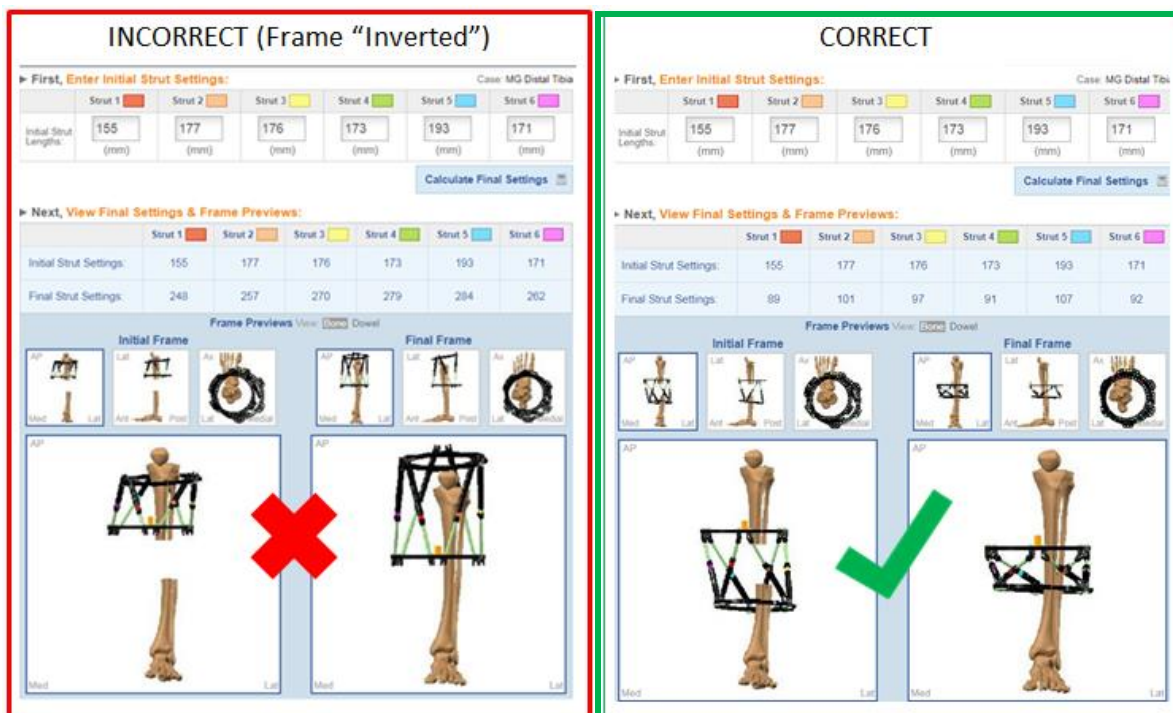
INCORRECT (Frame "Inverted")

▸ First, Enter Initial Strut Settings:

Case: MG Distal Tibia

| | Strut 1 | Strut 2 | Strut 3 | Strut 4 | Strut 5 | Strut 6 |
|---|---|---|---|---|---|---|
| Initial Strut Lengths: | 155 (mm) | 177 (mm) | 176 (mm) | 173 (mm) | 193 (mm) | 171 (mm) |

Calculate Final Settings

▸ Next, View Final Settings & Frame Previews:

| | Strut 1 | Strut 2 | Strut 3 | Strut 4 | Strut 5 | Strut 6 |
|---|---|---|---|---|---|---|
| Initial Strut Settings: | 155 | 177 | 176 | 173 | 193 | 171 |
| Final Strut Settings: | 248 | 257 | 270 | 279 | 284 | 262 |

Frame Previews View: Bone Dowel

Initial Frame

Final Frame

AP Med Lat Lat Ant Post Ax Lat Medial

AP Med Lat Lat Ant Post Ax Lat Medial

AP Med Lat

AP Med Lat

CORRECT

▸ First, Enter Initial Strut Settings:

Case: MG Distal Tibi

| | Strut 1 | Strut 2 | Strut 3 | Strut 4 | Strut 5 | Strut 6 |
|---|---|---|---|---|---|---|
| Initial Strut Lengths: | 155 (mm) | 177 (mm) | 176 (mm) | 173 (mm) | 193 (mm) | 171 (mm) |

Calculate Final Settings

▸ Next, View Final Settings & Frame Previews:

| | Strut 1 | Strut 2 | Strut 3 | Strut 4 | Strut 5 | Strut 6 |
|---|---|---|---|---|---|---|
| Initial Strut Settings: | 155 | 177 | 176 | 173 | 193 | 171 |
| Final Strut Settings: | 89 | 101 | 97 | 91 | 107 | 92 |

Frame Previews View: Bone Dowel

Initial Frame

Final Frame

AP Med Lat Lat Ant Post Ax Lat Medial

AP Med Lat Lat Ant Post Ax Lat Medial

AP Med Lat

AP Med Lat